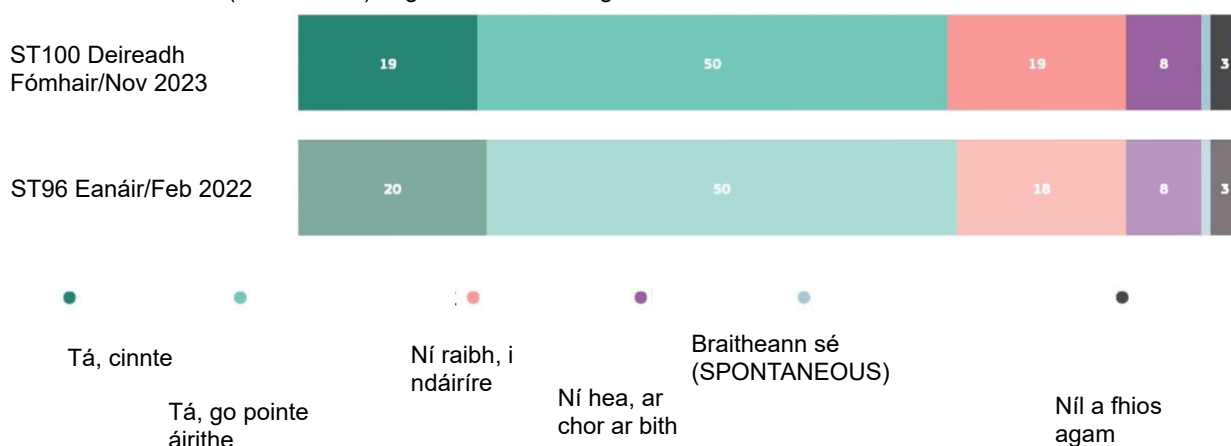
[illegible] (            ) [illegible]

ST100 Deireadh Fómhair/Nov 2023

19 | 50 | 19 | 8 | 3

ST96 Eanáir/Feb 2022

20 | 50 | 18 | 8 | 3

Tá, cinnte

Tá, go pointe áirithe

Ní raibh, i ndáiríre

Ní hea, ar chor ar bith

Braitheann sé (SPONTANEOUS)

Níl a fhios agam